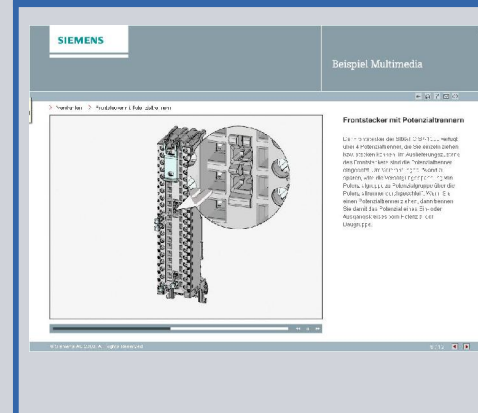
SIEMENS

Beispiel Multimedia

> Frontstecker > Frontstecker mit Potenzialtrennern

Frontstecker mit Potenzialtrennern

Der Frontstecker der SIMATIC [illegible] verfügt über 4 Potenzialtrenner, die Sie einzeln ziehen bzw. stecken können. Im Auslieferungszustand des Frontsteckers sind die Potenzialtrenner eingesteckt. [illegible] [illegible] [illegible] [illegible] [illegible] Potenzialgruppe zu Potenzialgruppe über die Potenzialtrenner durchgeschleift. Wenn Sie einen Potenzialtrenner ziehen, dann trennen Sie damit das Potenzial eines Ein- oder Ausgangskreises vom Potenzial der Lastgruppe.

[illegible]